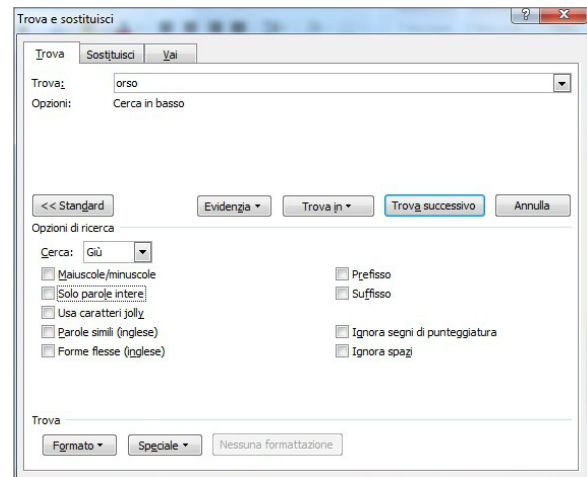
Trova e sostituisci

? X

Trova Sostituisci Vai

Trova: orso

Opzioni: Cerca in basso

<< Standard

Evidenzia ▾

Trova in ▾

Trova successivo

Annulla

Opzioni di ricerca

Cerca: Giù

Maiuscole/minuscole

Solo parole intere

Usa caratteri jolly

Parole simili (inglese)

Forme flesse (inglese)

Prefisso

Suffisso

Ignora segni di punteggiatura

Ignora spazi

Trova

Formato ▾

Speciale ▾

Nessuna formattazione